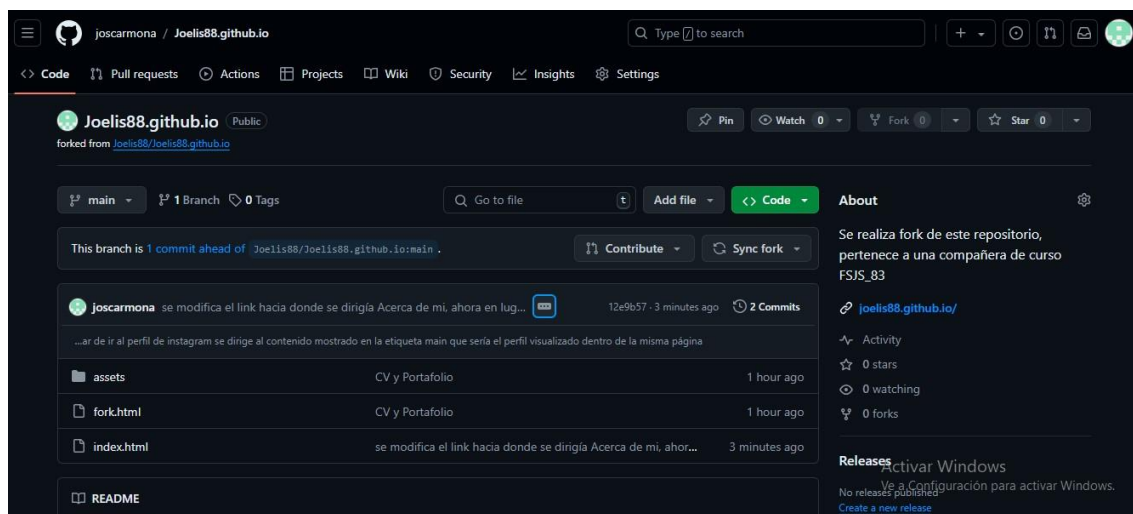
joscarmona / Joelis88.github.io

Type / to search

Code  Pull requests  Actions  Projects  Wiki  Security  Insights  Settings

Joelis88.github.io Public
forked from Joelis88/Joelis88.github.io

Pin  Watch 0  Fork 0  Star 0

main  1 Branch  0 Tags  Go to file  t  Add file  Code

This branch is 1 commit ahead of Joelis88/Joelis88.github.io:main .

Contribute  Sync fork

joscarmona se modifica el link hacia donde se dirigía Acerca de mi, ahora en lug...  12e9b57 · 3 minutes ago  2 Commits

...ar de ir al perfil de instagram se dirige al contenido mostrado en la etiqueta main que sería el perfil visualizado dentro de la misma página

| assets | CV y Portafolio | 1 hour ago |
|---|---|---|
| fork.html | CV y Portafolio | 1 hour ago |
| index.html | se modifica el link hacia donde se dirigía Acerca de mi, ahor... | 3 minutes ago |

README

About

Se realiza fork de este repositorio, pertenece a una compañera de curso FSJS_83

joelis88.github.io/

Activity
0 stars
0 watching
0 forks

Releases
No releases published
Create a new release

Activar Windows
Ve a Configuración para activar Windows.